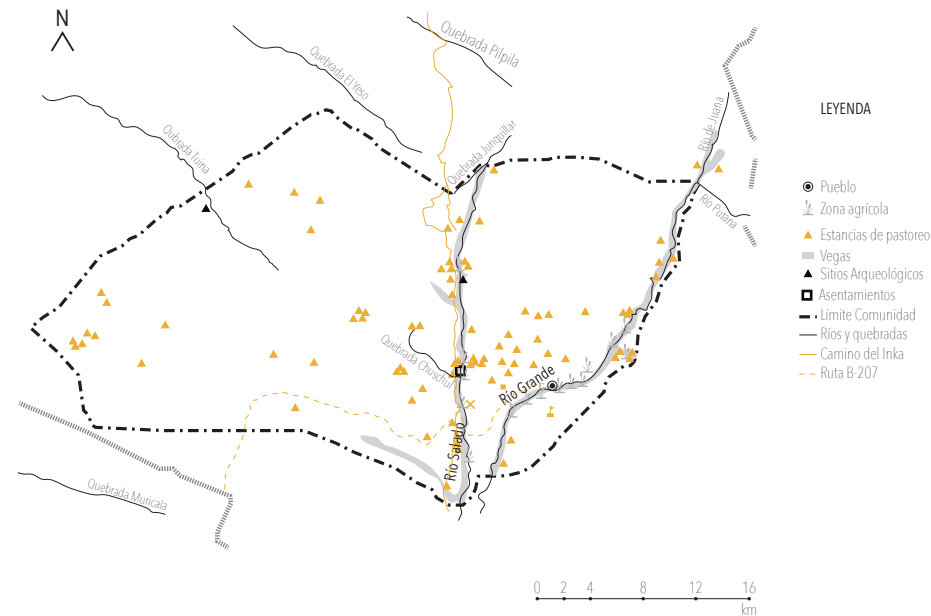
N

Quebrada Pilpila

Quebrada El Yeso

Quebrada Tuina

Quebrada Junquillar

Río de Turi

Río Putana

LEYENDA

Pueblo
Zona agrícola
Estancias de pastoreo
Vegas
Sitios Arqueológicos
Asentamientos
Límite Comunidad
Ríos y quebradas
Camino del Inka
Ruta B-207

Quebrada Chuschul

Río Grande

Río Salado

Quebrada Muricala

0 2 4 8 12 16
km